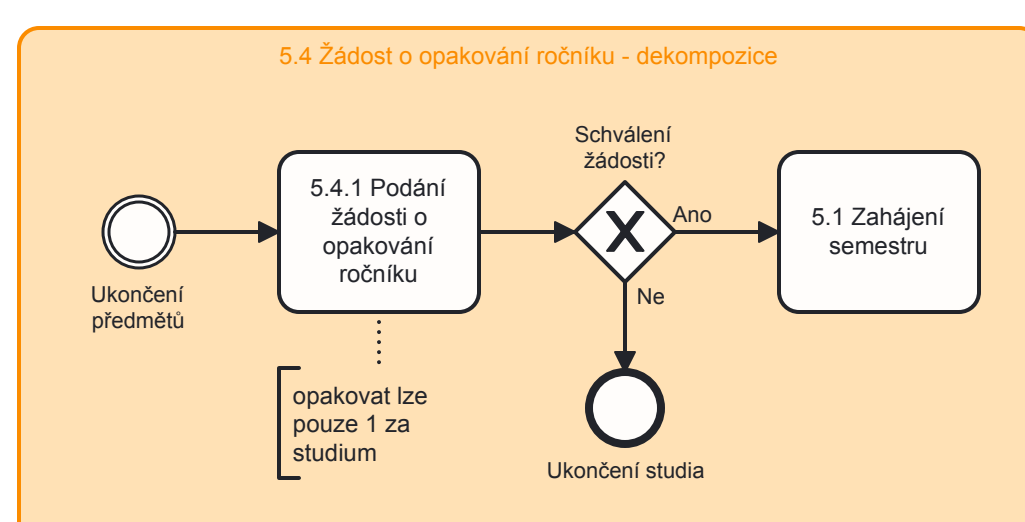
5.4 Žádost o opakování ročníku - dekompozice

Ukončení předmětů

5.4.1 Podání žádosti o opakování ročníku

opakovat lze pouze 1 za studium

Schválení žádosti?

X

Ano

Ne

5.1 Zahájení semestru

Ukončení studia